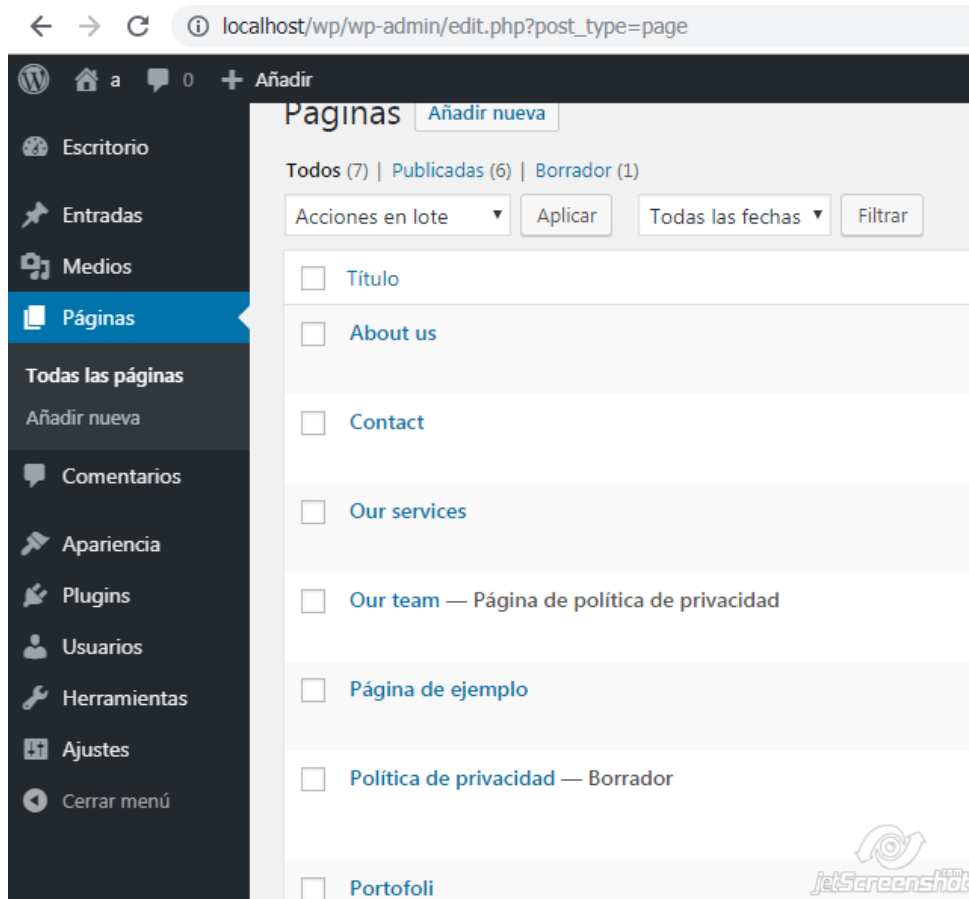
localhost/wp/wp-admin/edit.php?post_type=page

a 0 Añadir

Páginas Añadir nueva

Todos (7) | Publicadas (6) | Borrador (1)

Acciones en lote Aplicar Todas las fechas Filtrar

Escritorio
Entradas
Medios
Páginas
Todas las páginas
Añadir nueva
Comentarios
Apariencia
Plugins
Usuarios
Herramientas
Ajustes
Cerrar menú

Título

About us

Contact

Our services

Our team — Página de política de privacidad

Página de ejemplo

Política de privacidad — Borrador

Portofoli

jetScreenshot.com